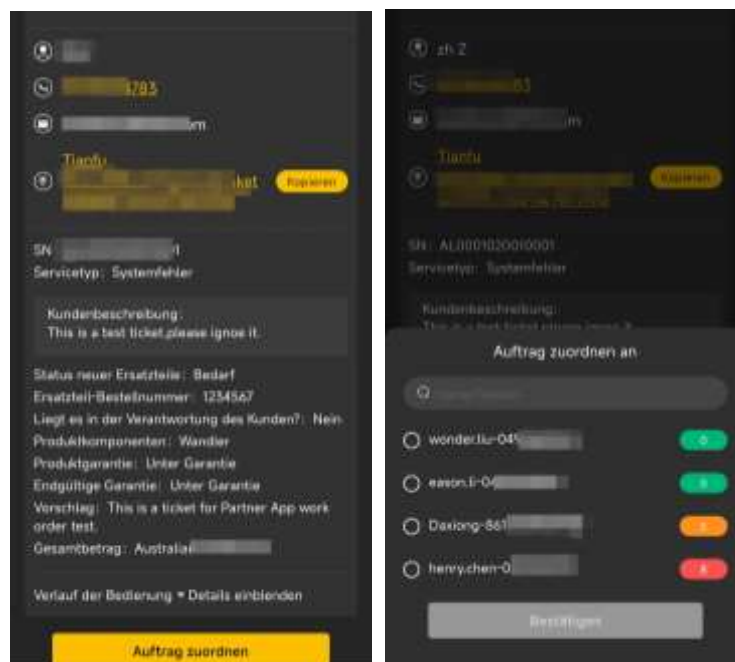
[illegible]
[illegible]3283
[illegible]m
Tianfu
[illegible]ket
Kopieren
SN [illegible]1
Servicetyp: Systemfehler

Kundenbeschreibung:
This is a test ticket,please ignoe it.

Status neuer Ersatzteile: Bedarf
Ersatzteil-Bestellnummer: 1234567
Liegt es in der Verantwortung des Kunden?: Nein
Produktkomponenten: Wandler
Produktgarantie: Unter Garantie
Endgültige Garantie: Unter Garantie
Vorschlag: This is a ticket for Partner App work order test.
Gesamtbetrag: Australia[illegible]

Verlauf der Bedienung ▾ Details einblenden

Auftrag zuordnen

zh Z
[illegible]63
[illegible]m
Tianfu
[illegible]
Kopieren
SN: AL0001020010001
Servicetyp: Systemfehler
Kundenbeschreibung:
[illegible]

Auftrag zuordnen an

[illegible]

wonder.liu-04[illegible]
0
eason.li-04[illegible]
0
Daxiong-861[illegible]
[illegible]
henry.chen-0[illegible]
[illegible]

Bestätigen